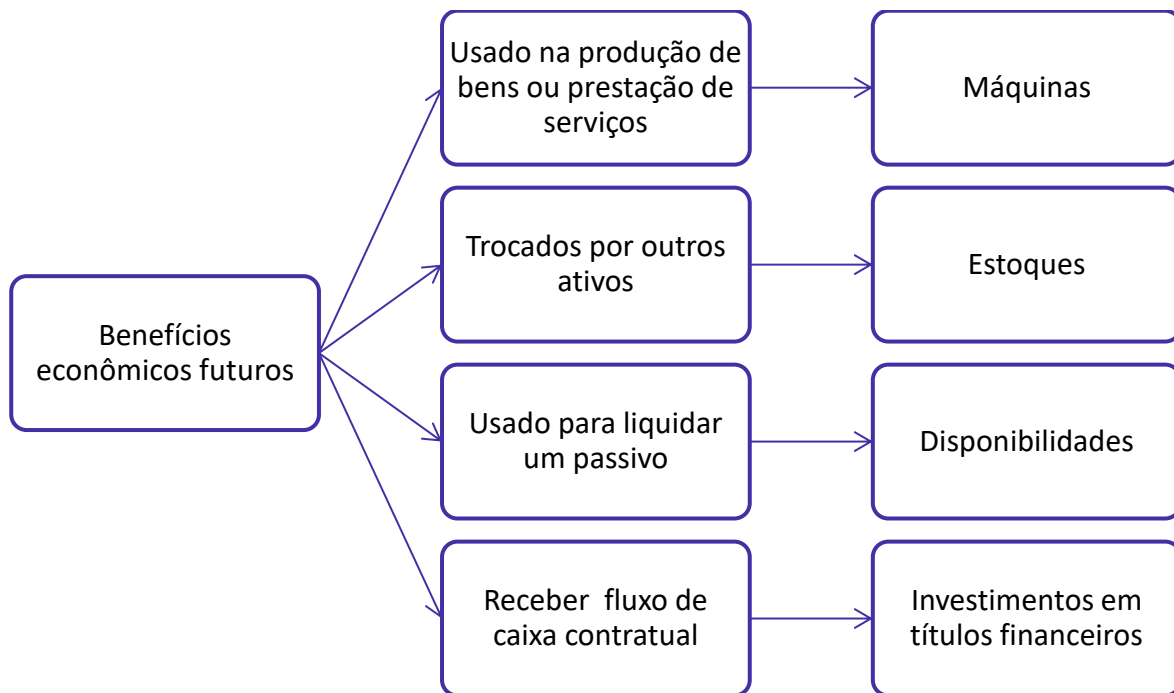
Benefícios econômicos futuros

Usado na produção de bens ou prestação de serviços

Máquinas

Trocados por outros ativos

Estoques

Usado para liquidar um passivo

Disponibilidades

Receber fluxo de caixa contratual

Investimentos em títulos financeiros